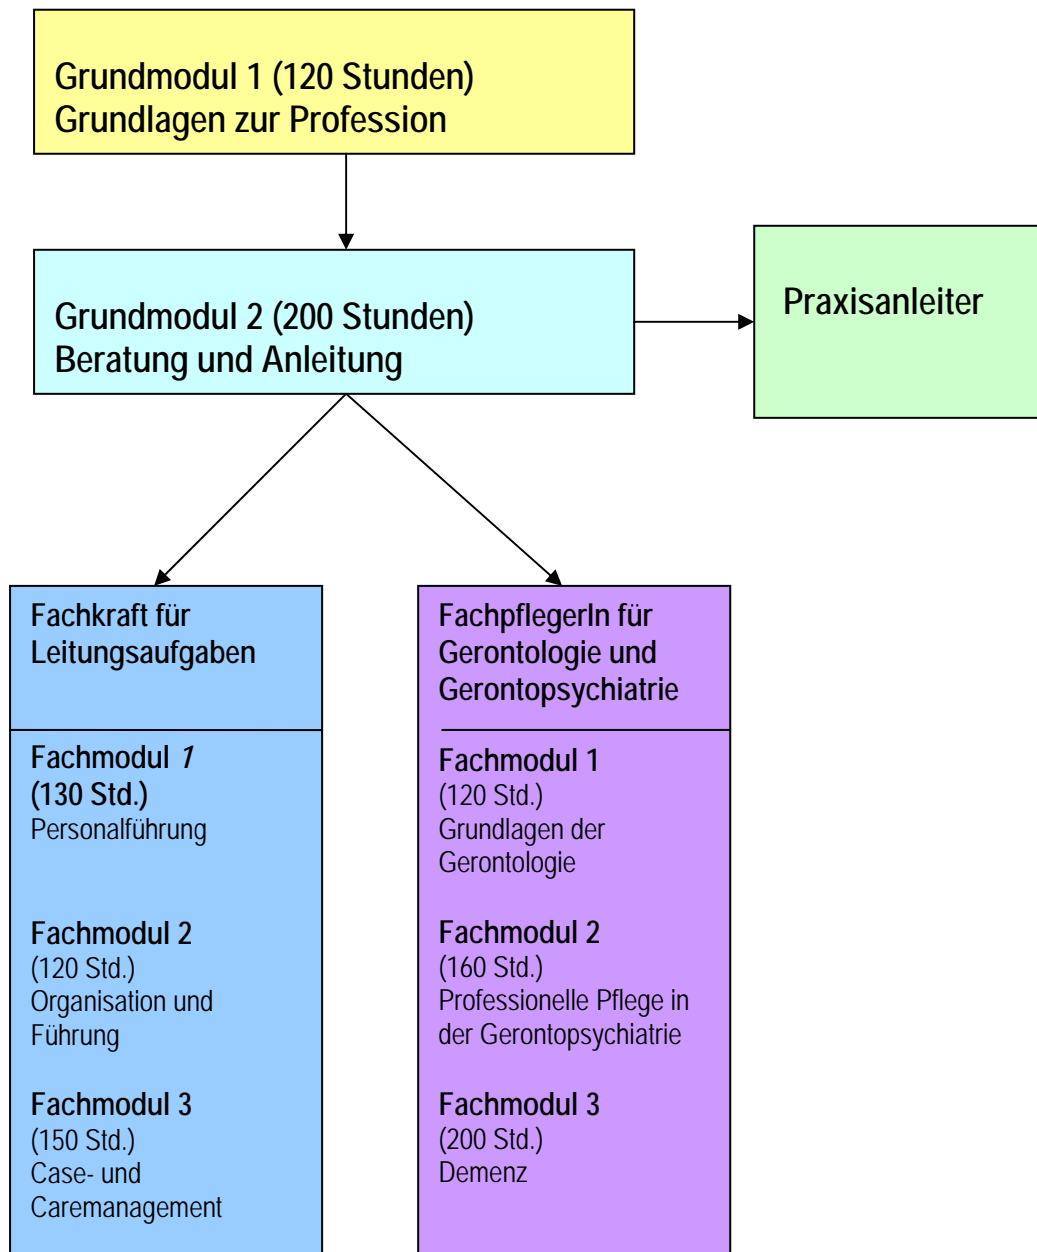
Grundmodul 1 (120 Stunden)
Grundlagen zur Profession

Grundmodul 2 (200 Stunden)
Beratung und Anleitung

Praxisanleiter

Fachkraft für Leitungsaufgaben

Fachmodul *1* (130 Std.)
Personalführung

Fachmodul 2
(120 Std.)
Organisation und Führung

Fachmodul 3
(150 Std.)
Case- und Caremanagement

FachpflegerIn für Gerontologie und Gerontopsychiatrie

Fachmodul 1
(120 Std.)
Grundlagen der Gerontologie

Fachmodul 2
(160 Std.)
Professionelle Pflege in der Gerontopsychiatrie

Fachmodul 3
(200 Std.)
Demenz